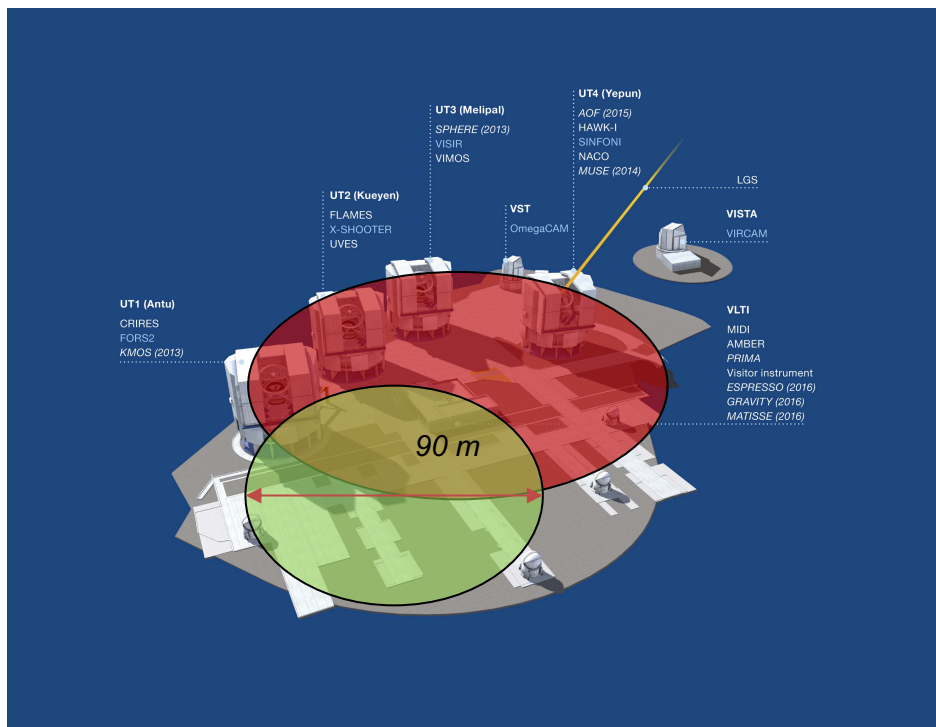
UT3 (Melipal)
SPHERE (2013)
VISIR
VIMOS

UT4 (Yepun)
AOF (2015)
HAWK-I
SINFONI
NACO
MUSE (2014)

LGS

UT2 (Kueyen)
FLAMES
X-SHOOTER
UVES

VST
OmegaCAM

VISTA
VIRCAM

UT1 (Antu)
CRIRES
FORS2
KMOS (2013)

VLTI
MIDI
AMBER
PRIMA
Visitor instrument
ESPRESSO (2016)
GRAVITY (2016)
MATISSE (2016)

90 m